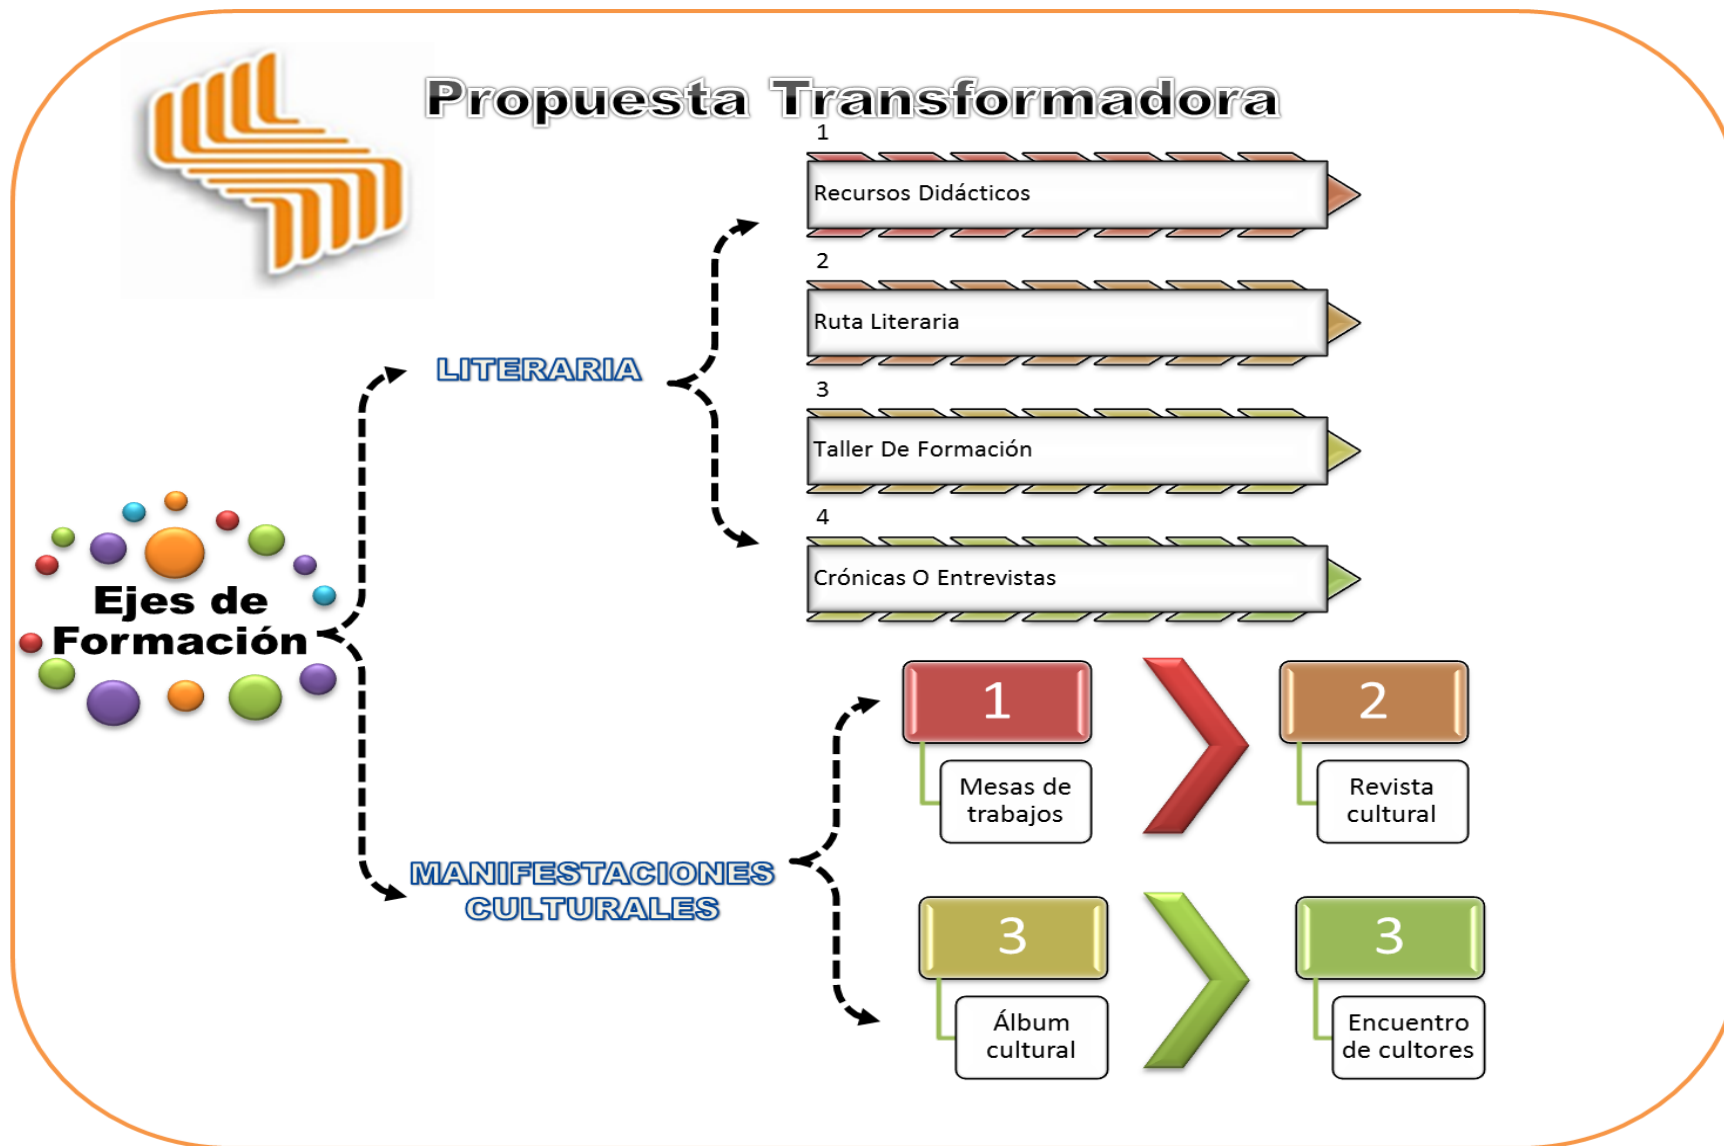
Propuesta Transformadora

Ejes de Formación

LITERARIA

1
Recursos Didácticos

2
Ruta Literaria

3
Taller De Formación

4
Crónicas O Entrevistas

MANIFESTACIONES CULTURALES

1
Mesas de trabajos

2
Revista cultural

3
Álbum cultural

3
Encuentro de cultores